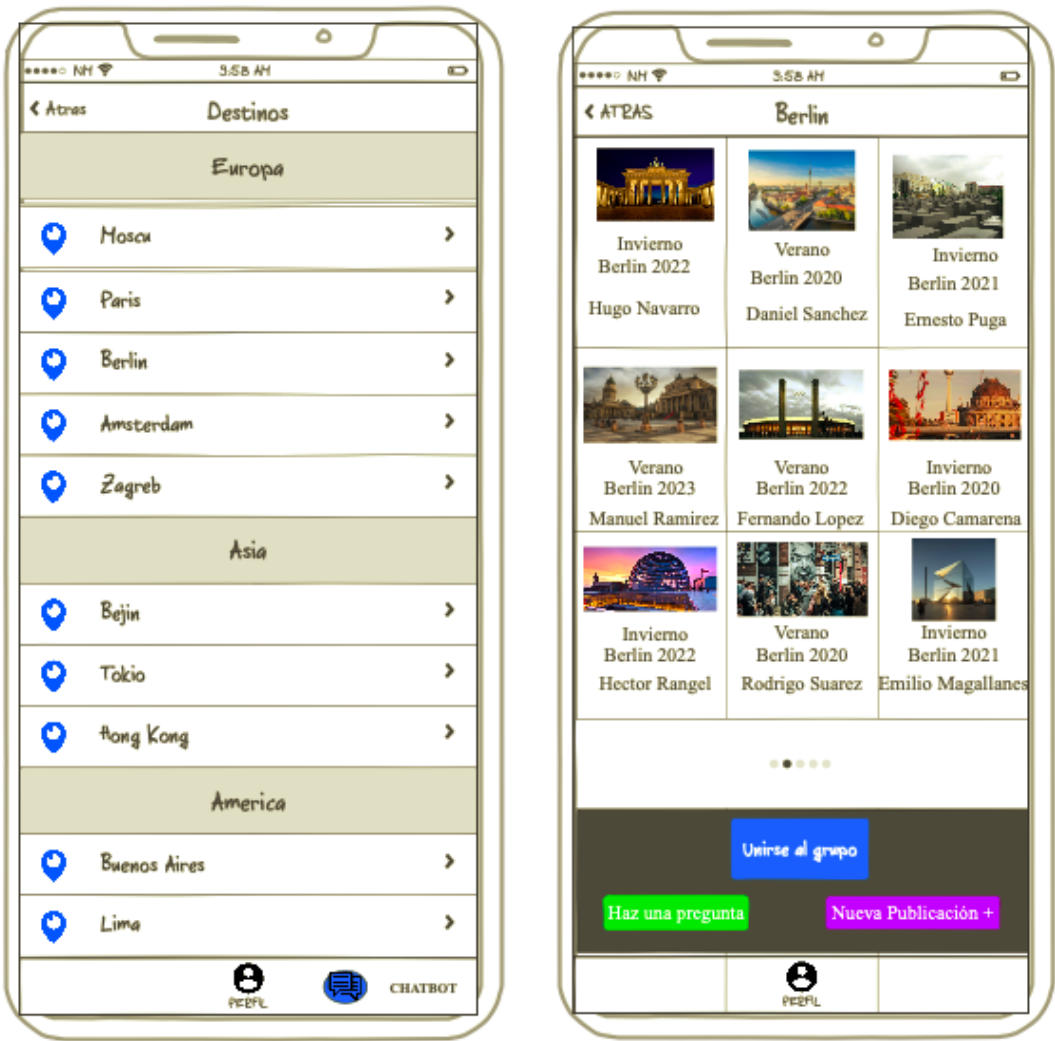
●●●●○ NH 3:58 AM

< Atras Destinos

Europa

Moscu >

Paris >

Berlin >

Amsterdam >

Zagreb >

Asia

Bejin >

Tokio >

Hong Kong >

America

Buenos Aires >

Lima >

PERFIL CHATBOT

●●●●○ NH 3:58 AM

< ATRAS Berlin

| Invierno Berlin 2022 Hugo Navarro | Verano Berlin 2020 Daniel Sanchez | Invierno Berlin 2021 Ernesto Puga |
|---|---|---|
| Verano Berlin 2023 Manuel Ramirez | Verano Berlin 2022 Fernando Lopez | Invierno Berlin 2020 Diego Camarena |
| Invierno Berlin 2022 Hector Rangel | Verano Berlin 2020 Rodrigo Suarez | Invierno Berlin 2021 Emilio Magallanes |

Unirse al grupo

Haz una pregunta

Nueva Publicación +

PERFIL